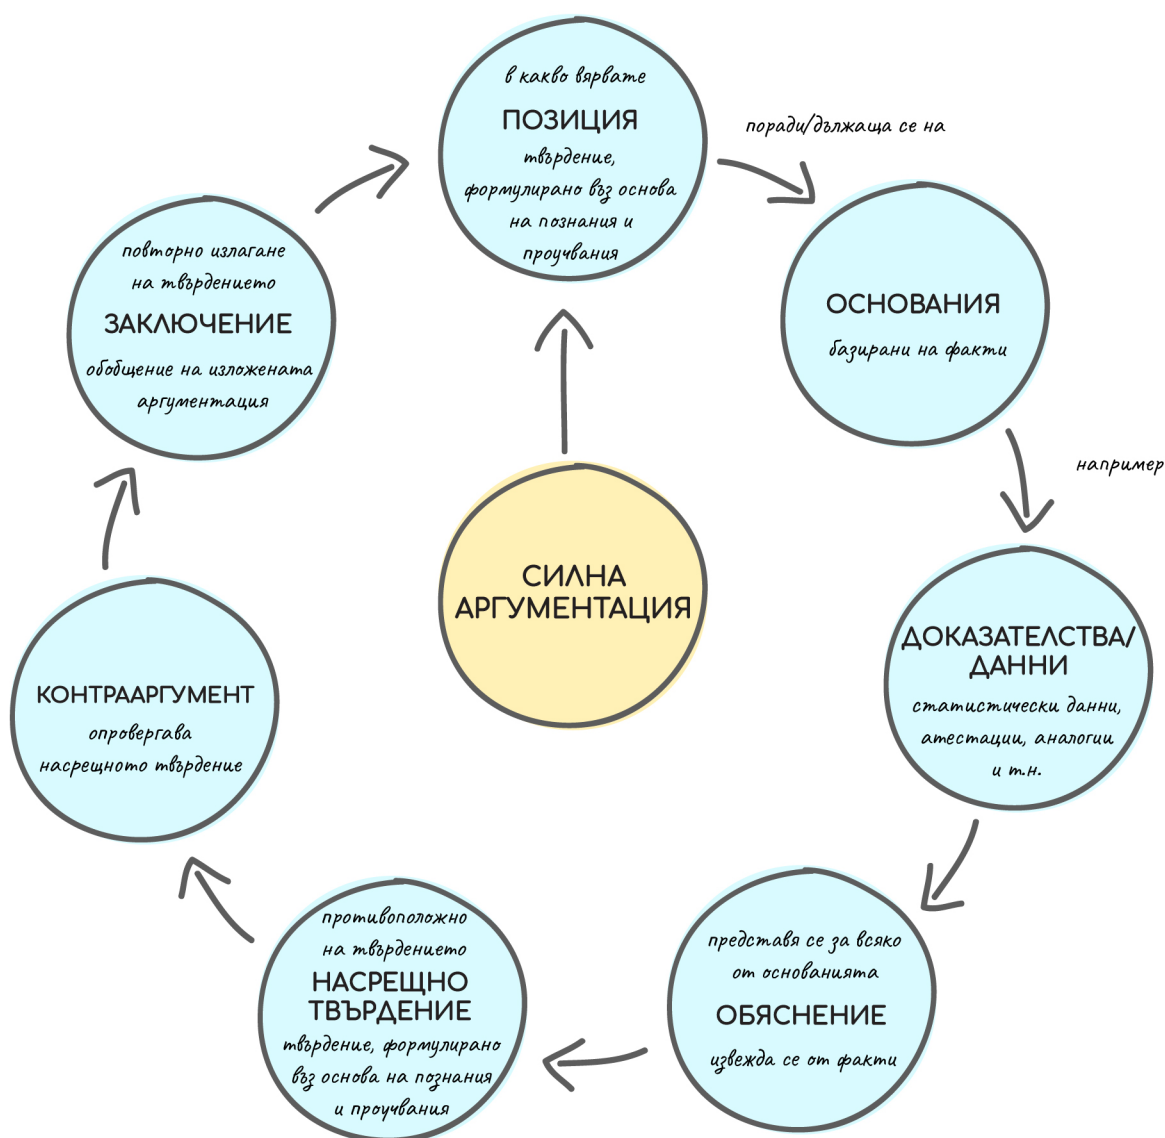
в какво вярвате
ПОЗИЦИЯ
твърдение, формулирано въз основа на познания и проучвания

поради/дължаща се на

ОСНОВАНИЯ
базирани на факти

например

ДОКАЗАТЕЛСТВА/ ДАННИ
статистически данни, атестации, аналогии и т.н.

представя се за всяко от основанията
ОБЯСНЕНИЕ
извежда се от факти

противоположно на твърдението
НАСРЕЩНО ТВЪРДЕНИЕ
твърдение, формулирано въз основа на познания и проучвания

КОНТРААРГУМЕНТ
опровергава насрещното твърдение

повторно излагане на твърдението
ЗАКЛЮЧЕНИЕ
обобщение на изложената аргументация

СИЛНА АРГУМЕНТАЦИЯ